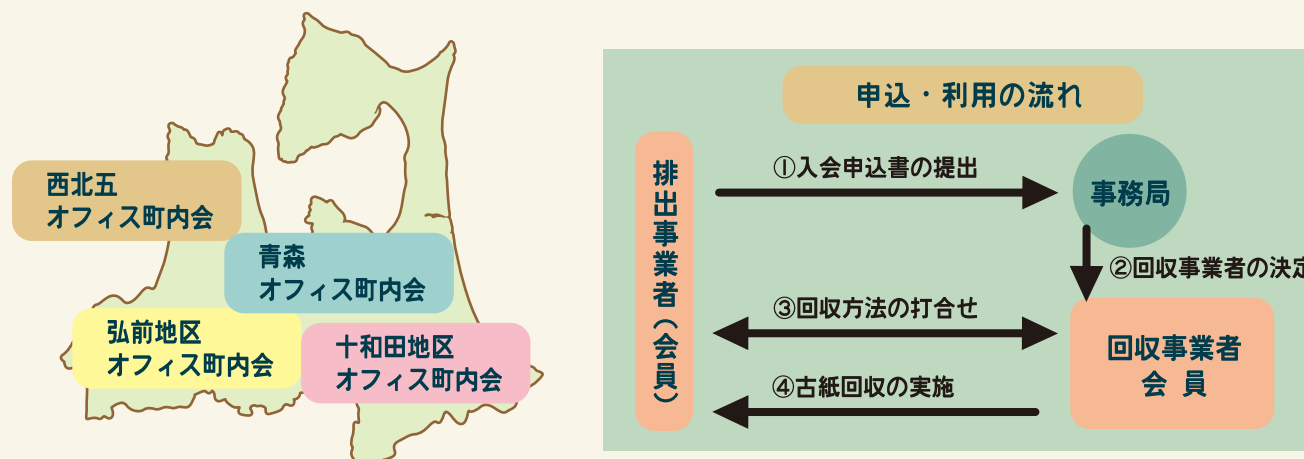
西北五
オフィス町内会

青森
オフィス町内会

弘前地区
オフィス町内会

十和田地区
オフィス町内会

申込・利用の流れ

排出事業者（会員）

①入会申込書の提出

事務局

②回収事業者の決定

③回収方法の打合せ

回収事業者
会 員

④古紙回収の実施